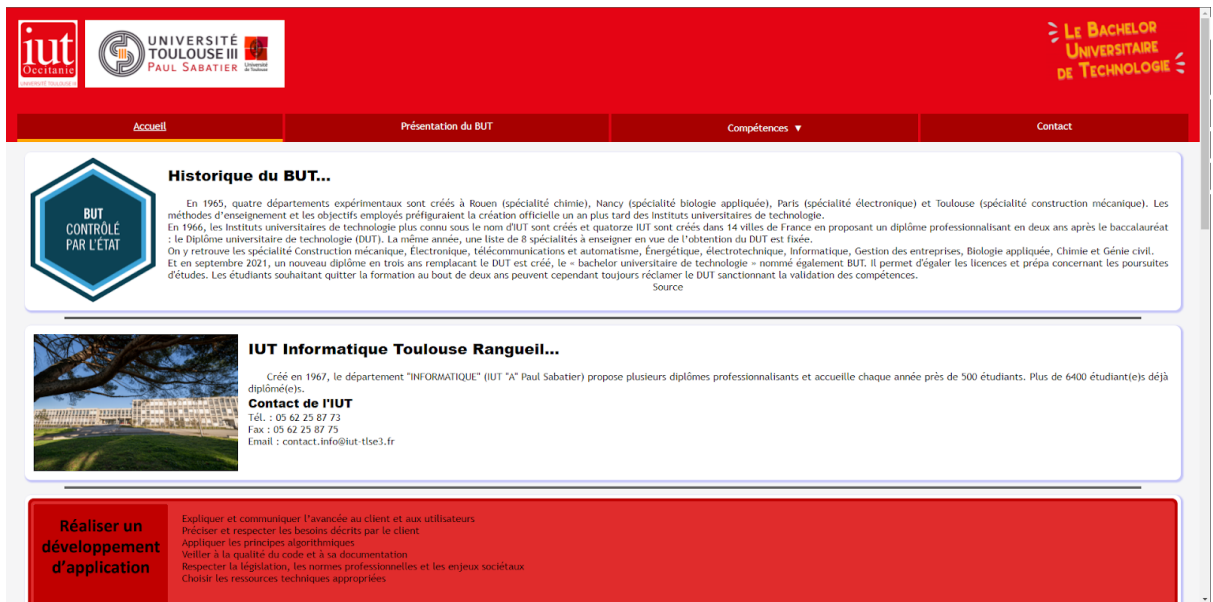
iut Occitanie UNIVERSITÉ TOULOUSE

UNIVERSITÉ TOULOUSE III PAUL SABATIER Université de Toulouse

LE BACHELOR UNIVERSITAIRE DE TECHNOLOGIE

Accueil | Présentation du BUT | Compétences ▼ | Contact

BUT CONTRÔLÉ PAR L'ÉTAT

Historique du BUT...

En 1965, quatre départements expérimentaux sont créés à Rouen (spécialité chimie), Nancy (spécialité biologie appliquée), Paris (spécialité électronique) et Toulouse (spécialité construction mécanique). Les méthodes d'enseignement et les objectifs employés préfiguraient la création officielle un an plus tard des Instituts universitaires de technologie.
En 1966, les Instituts universitaires de technologie plus connu sous le nom d'IUT sont créés et quatorze IUT sont créés dans 14 villes de France en proposant un diplôme professionnalisant en deux ans après le baccalauréat : le Diplôme universitaire de technologie (DUT). La même année, une liste de 8 spécialités à enseigner en vue de l'obtention du DUT est fixée.
On y retrouve les spécialité Construction mécanique, Électronique, télécommunications et automatisme, Énergétique, électrotechnique, Informatique, Gestion des entreprises, Biologie appliquée, Chimie et Génie civil.
Et en septembre 2021, un nouveau diplôme en trois ans remplacant le DUT est créé, le « bachelor universitaire de technologie » nommé également BUT. Il permet d'égaler les licences et prépa concernant les poursuites d'études. Les étudiants souhaitant quitter la formation au bout de deux ans peuvent cependant toujours réclamer le DUT sanctionnant la validation des compétences.
Source

IUT Informatique Toulouse Rangueil...

Créé en 1967, le département "INFORMATIQUE" (IUT "A" Paul Sabatier) propose plusieurs diplômes professionnalisants et accueille chaque année près de 500 étudiants. Plus de 6400 étudiant(e)s déjà diplômé(e)s.

Contact de l'IUT
Tél. : 05 62 25 87 73
Fax : 05 62 25 87 75
Email : contact.info@iut-tlse3.fr

Réaliser un développement d'application

Expliquer et communiquer l'avancée au client et aux utilisateurs
Préciser et respecter les besoins décrits par le client
Appliquer les principes algorithmiques
Veiller à la qualité du code et à sa documentation
Respecter la législation, les normes professionnelles et les enjeux sociétaux
Choisir les ressources techniques appropriées